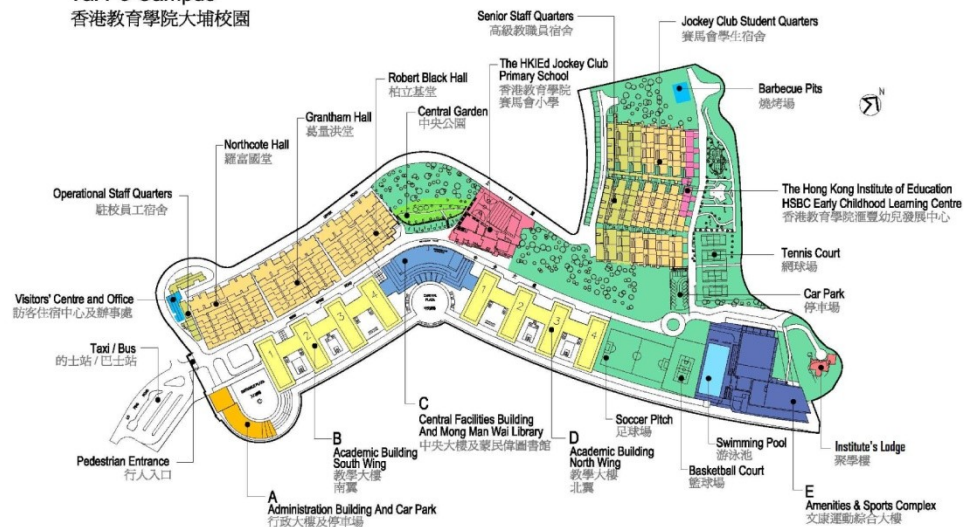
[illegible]
香港教育學院大埔校園

Senior Staff Quarters
高級教職員宿舍

Jockey Club Student Quarters
賽馬會學生宿舍

The HKIEd Jockey Club Primary School
香港教育學院賽馬會小學

Robert Black Hall
柏立基堂

Barbecue Pits
燒烤場

N

Grantham Hall
葛量洪堂

Central Garden
中央公園

Northcote Hall
羅富國堂

The Hong Kong Institute of Education HSBC Early Childhood Learning Centre
香港教育學院滙豐幼兒發展中心

Operational Staff Quarters
駐校員工宿舍

Tennis Court
網球場

Visitors' Centre and Office
訪客住宿中心及辦事處

Car Park
停車場

Taxi / Bus
的士站 / 巴士站

1 2 3 4

1 2 3 4

Soccer Pitch
足球場

C
Central Facilities Building And Mong Man Wai Library
中央大樓及蒙民偉圖書館

D
Academic Building North Wing
教學大樓
北翼

Swimming Pool
游泳池

Institute's Lodge
聚學樓

B
Academic Building South Wing
教學大樓
南翼

Basketball Court
籃球場

Pedestrian Entrance
行人入口

A
Administration Building And Car Park
行政大樓及停車場

E
Amenities & Sports Complex
文康運動綜合大樓